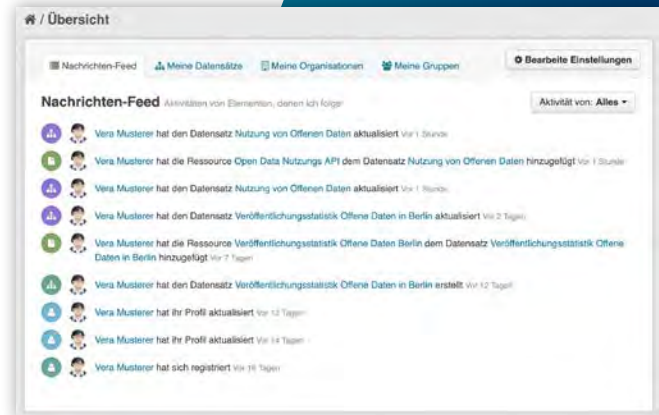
/ Übersicht

Nachrichten-Feed Meine Datensätze Meine Organisationen Meine Gruppen

Bearbeite Einstellungen

Nachrichten-Feed Aktivitäten von Elementen, denen ich folge

Aktivität von: Alles

Vera Musterer hat den Datensatz Nutzung von Offenen Daten aktualisiert Vor 1 Stunde

Vera Musterer hat die Ressource Open Data Nutzungs API dem Datensatz Nutzung von Offenen Daten hinzugefügt Vor 1 Stunde

Vera Musterer hat den Datensatz Nutzung von Offenen Daten aktualisiert Vor 1 Stunde

Vera Musterer hat den Datensatz Veröffentlichungsstatistik Offene Daten in Berlin aktualisiert Vor 2 Tagen

Vera Musterer hat die Ressource Veröffentlichungsstatistik Offene Daten Berlin dem Datensatz Veröffentlichungsstatistik Offene Daten in Berlin hinzugefügt Vor 7 Tagen

Vera Musterer hat den Datensatz Veröffentlichungsstatistik Offene Daten in Berlin erstellt Vor 12 Tagen

Vera Musterer hat ihr Profil aktualisiert Vor 12 Tagen

Vera Musterer hat ihr Profil aktualisiert Vor 14 Tagen

Vera Musterer hat sich registriert Vor 16 Tagen